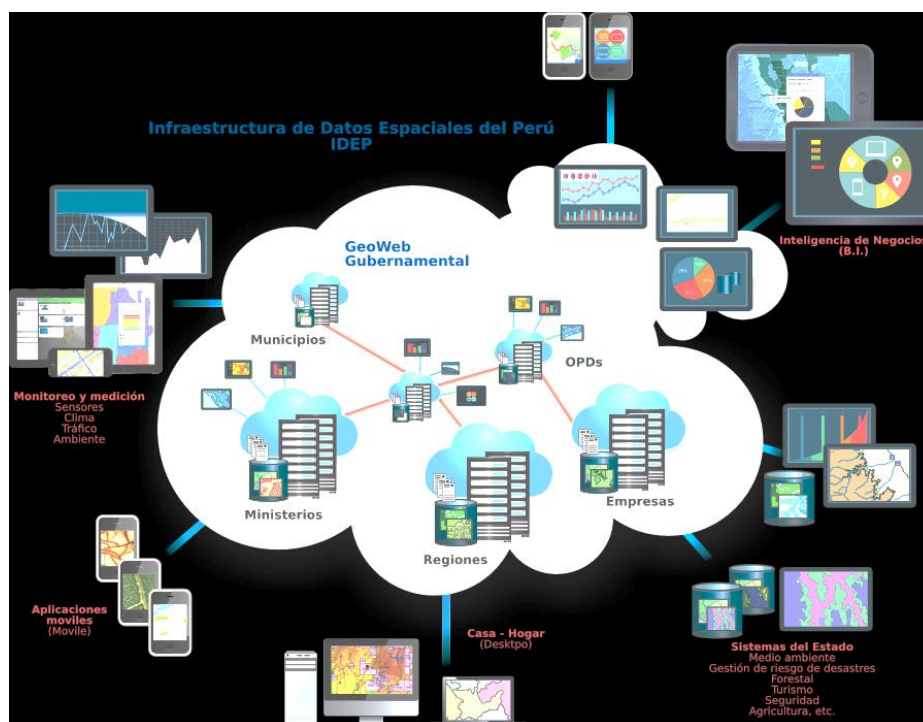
Infraestructura de Datos Espaciales del Perú
IDEP

GeoWeb
Gubernamental

Inteligencia de Negocios
(B.I.)

Monitoreo y medición
Sensores
Clima
Tráfico
Ambiente

Municipios

OPDs

Ministerios

Regiones

Empresas

Aplicaciones
moviles
(Movile)

Casa - Hogar
(Desktpo)

Sistemas del Estado
Medio ambiente
Gestión de riesgo de desastres
Forestal
Turismo
Seguridad
Agricultura, etc.